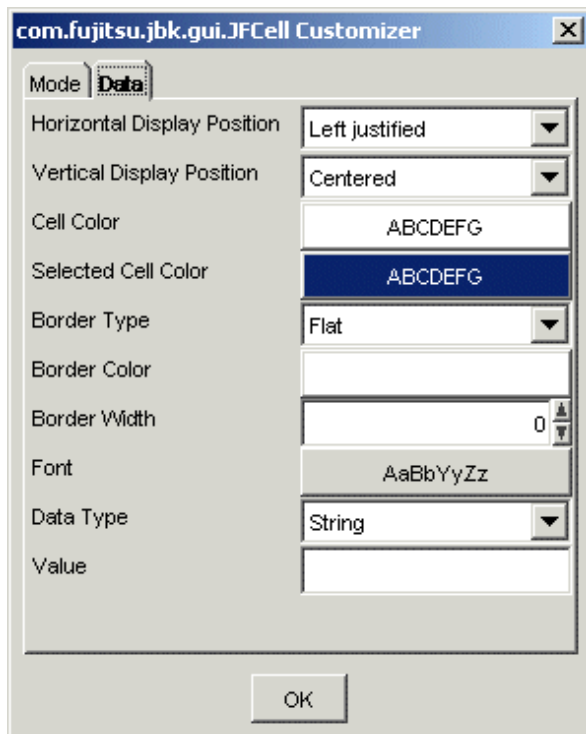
com.fujitsu.jbk.gui.JFCell Customizer

Mode | Data

| | |
|---|---|
| Horizontal Display Position | Left justified |
| Vertical Display Position | Centered |
| Cell Color | ABCDEFG |
| Selected Cell Color | ABCDEFG |
| Border Type | Flat |
| Border Color | |
| Border Width | 0 |
| Font | AaBbYyZz |
| Data Type | String |
| Value | |

OK